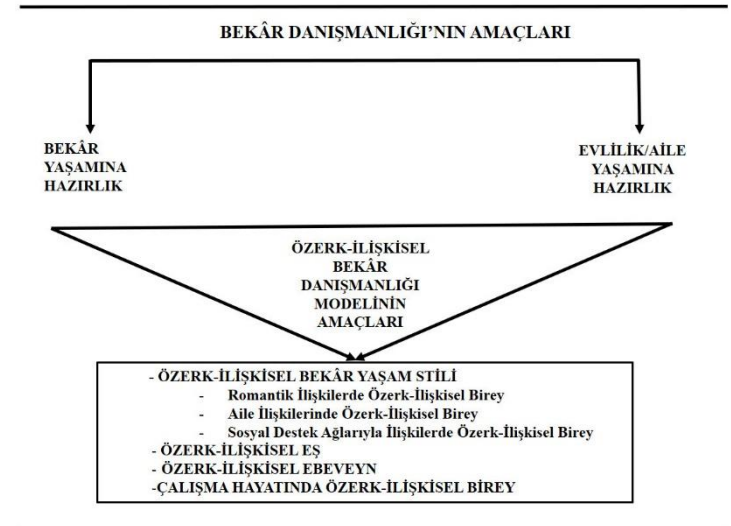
BEKÂR DANIŞMANLIĞI'NIN AMAÇLARI

BEKÂR YAŞAMINA HAZIRLIK

EVLİLİK/AİLE YAŞAMINA HAZIRLIK

ÖZERK-İLİŞKİSEL BEKÂR DANIŞMANLIĞI MODELİNİN AMAÇLARI

- ÖZERK-İLİŞKİSEL BEKÂR YAŞAM STİLİ
- Romantik İlişkilerde Özerk-İlişkisel Birey
- Aile İlişkilerinde Özerk-İlişkisel Birey
- Sosyal Destek Ağlarıyla İlişkilerde Özerk-İlişkisel Birey
- ÖZERK-İLİŞKİSEL EŞ
- ÖZERK-İLİŞKİSEL EBEVEYN
-ÇALIŞMA HAYATINDA ÖZERK-İLİŞKİSEL BİREY